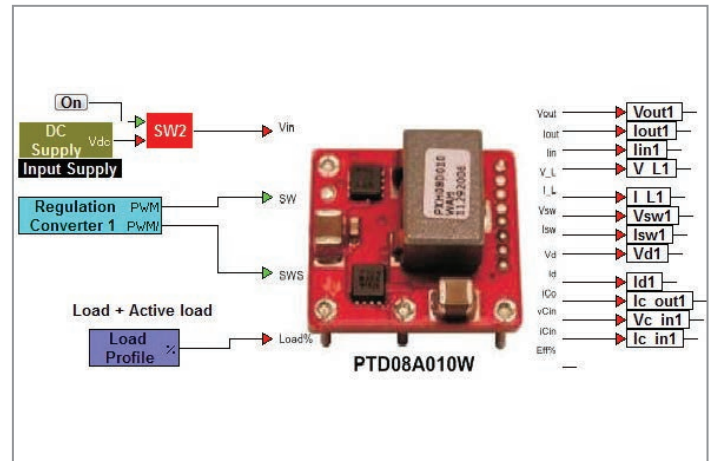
On

DC Supply Vdc

Input Supply

SW2

Vin

Regulation Converter 1 PWM PWM/

SW

SWS

Load + Active load

Load Profile %

Load%

PTD08A010W

Vout
Iout
Iin
V_L
I_L
Vsw
Isw
Vd
Id
ICo
vCin
ICin
Eff%

Vout1
Iout1
Iin1
V_L1
I_L1
Vsw1
Isw1
Vd1
Id1
Ic_out1
Vc_in1
Ic_in1